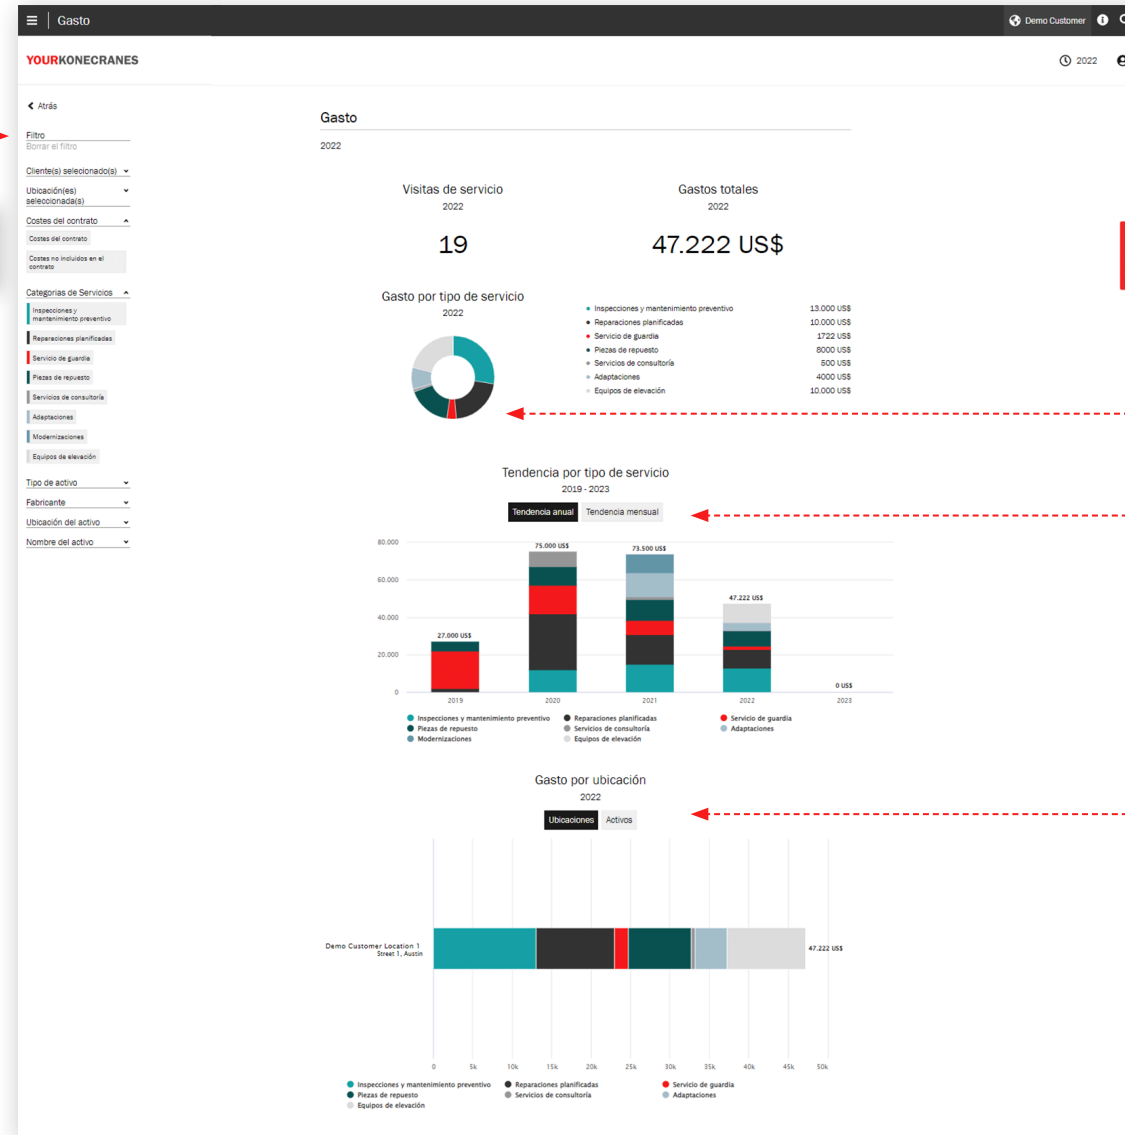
Gasto

Demo Customer

YOURKONECRANES

2022

Atrás

Filtro
Borrar el filtro

Cliente(s) selecionado(s)

Ubicación(es) seleccionada(s)

Costes del contrato

Costes del contrato

Costes no incluidos en el contrato

Categorías de Servicios

Inspecciones y mantenimiento preventivo

Reparaciones planificadas

Servicio de guardia

Piezas de repuesto

Servicios de consultoría

Adaptaciones

Modernizaciones

Equipos de elevación

Tipo de activo

Fabricante

Ubicación del activo

Nombre del activo

Gasto

2022

Visitas de servicio
2022
19

Gastos totales
2022
47.222 US$

Gasto por tipo de servicio
2022

| | |
|---|---|
| Inspecciones y mantenimiento preventivo | 13.000 US$ |
| Reparaciones planificadas | 10.000 US$ |
| Servicio de guardia | 1722 US$ |
| Piezas de repuesto | 8000 US$ |
| Servicios de consultoría | 500 US$ |
| Adaptaciones | 4000 US$ |
| Equipos de elevación | 10.000 US$ |

Tendencia por tipo de servicio
2019 - 2023

Tendencia anual | Tendencia mensual

80.000
60.000
40.000
20.000
0

27.000 US$
75.000 US$
73.500 US$
47.222 US$
0 US$

2019 2020 2021 2022 2023

Inspecciones y mantenimiento preventivo
Reparaciones planificadas
Servicio de guardia
Piezas de repuesto
Servicios de consultoría
Adaptaciones
Modernizaciones
Equipos de elevación

Gasto por ubicación
2022

Ubicaciones | Activos

Demo Customer Location 1
Street 1, Austin

47.222 US$

0 5k 10k 15k 20k 25k 30k 35k 40k 45k 50k

Inspecciones y mantenimiento preventivo
Reparaciones planificadas
Servicio de guardia
Piezas de repuesto
Servicios de consultoría
Adaptaciones
Equipos de elevación